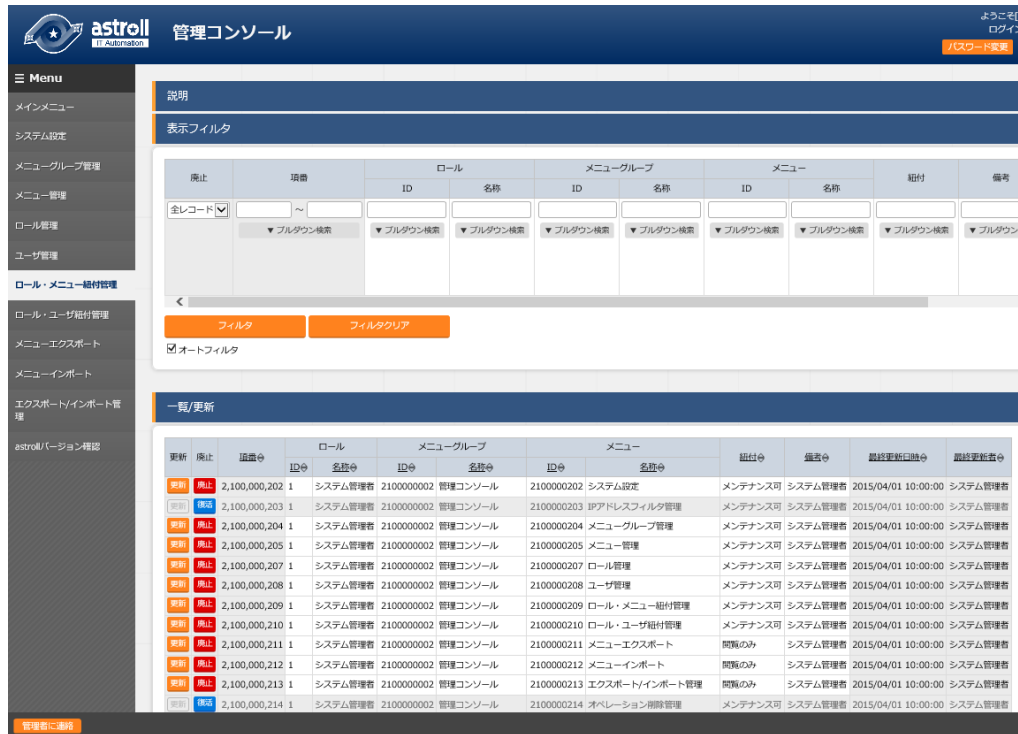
astroll IT Automation

管理コンソール

ようこそ[
ログイ
パスワード変更

≡ Menu
メインメニュー
システム設定
メニューグループ管理
メニュー管理
ロール管理
ユーザ管理
ロール・メニュー紐付管理
ロール・ユーザ紐付管理
メニューエクスポート
メニューインポート
エクスポート/インポート管理
astrollバージョン確認

説明

表示フィルタ

| 廃止 | 項番 | ロール ID | ロール 名称 | メニューグループ ID | メニューグループ 名称 | メニュー ID | メニュー 名称 | 紐付 | 備考 |
|---|---|---|---|---|---|---|---|---|---|
| 全レコード | ~ | | | | | | | | |
| | ▼ プルダウン検索 | ▼ プルダウン検索 | ▼ プルダウン検索 | ▼ プルダウン検索 | ▼ プルダウン検索 | ▼ プルダウン検索 | ▼ プルダウン検索 | ▼ プルダウン検索 | ▼ プルダウン |

フィルタ　フィルタクリア
☑オートフィルタ

一覧/更新

| 更新 | 廃止 | 項番 | ロール ID | ロール 名称 | メニューグループ ID | メニューグループ 名称 | メニュー ID | メニュー 名称 | 紐付 | 備考 | 最終更新日時 | 最終更新者 |
|---|---|---|---|---|---|---|---|---|---|---|---|---|
| 更新 | 廃止 | 2,100,000,202 | 1 | システム管理者 | 2100000002 | 管理コンソール | 2100000202 | システム設定 | メンテナンス可 | システム管理者 | 2015/04/01 10:00:00 | システム管理者 |
| 更新 | 復活 | 2,100,000,203 | 1 | システム管理者 | 2100000002 | 管理コンソール | 2100000203 | IPアドレスフィルタ管理 | メンテナンス可 | システム管理者 | 2015/04/01 10:00:00 | システム管理者 |
| 更新 | 廃止 | 2,100,000,204 | 1 | システム管理者 | 2100000002 | 管理コンソール | 2100000204 | メニューグループ管理 | メンテナンス可 | システム管理者 | 2015/04/01 10:00:00 | システム管理者 |
| 更新 | 廃止 | 2,100,000,205 | 1 | システム管理者 | 2100000002 | 管理コンソール | 2100000205 | メニュー管理 | メンテナンス可 | システム管理者 | 2015/04/01 10:00:00 | システム管理者 |
| 更新 | 廃止 | 2,100,000,207 | 1 | システム管理者 | 2100000002 | 管理コンソール | 2100000207 | ロール管理 | メンテナンス可 | システム管理者 | 2015/04/01 10:00:00 | システム管理者 |
| 更新 | 廃止 | 2,100,000,208 | 1 | システム管理者 | 2100000002 | 管理コンソール | 2100000208 | ユーザ管理 | メンテナンス可 | システム管理者 | 2015/04/01 10:00:00 | システム管理者 |
| 更新 | 廃止 | 2,100,000,209 | 1 | システム管理者 | 2100000002 | 管理コンソール | 2100000209 | ロール・メニュー紐付管理 | メンテナンス可 | システム管理者 | 2015/04/01 10:00:00 | システム管理者 |
| 更新 | 廃止 | 2,100,000,210 | 1 | システム管理者 | 2100000002 | 管理コンソール | 2100000210 | ロール・ユーザ紐付管理 | メンテナンス可 | システム管理者 | 2015/04/01 10:00:00 | システム管理者 |
| 更新 | 廃止 | 2,100,000,211 | 1 | システム管理者 | 2100000002 | 管理コンソール | 2100000211 | メニューエクスポート | 閲覧のみ | システム管理者 | 2015/04/01 10:00:00 | システム管理者 |
| 更新 | 廃止 | 2,100,000,212 | 1 | システム管理者 | 2100000002 | 管理コンソール | 2100000212 | メニューインポート | 閲覧のみ | システム管理者 | 2015/04/01 10:00:00 | システム管理者 |
| 更新 | 廃止 | 2,100,000,213 | 1 | システム管理者 | 2100000002 | 管理コンソール | 2100000213 | エクスポート/インポート管理 | 閲覧のみ | システム管理者 | 2015/04/01 10:00:00 | システム管理者 |
| 更新 | 復活 | 2,100,000,214 | 1 | システム管理者 | 2100000002 | 管理コンソール | 2100000214 | オペレーション削除管理 | メンテナンス可 | システム管理者 | 2015/04/01 10:00:00 | システム管理者 |

管理者に連絡